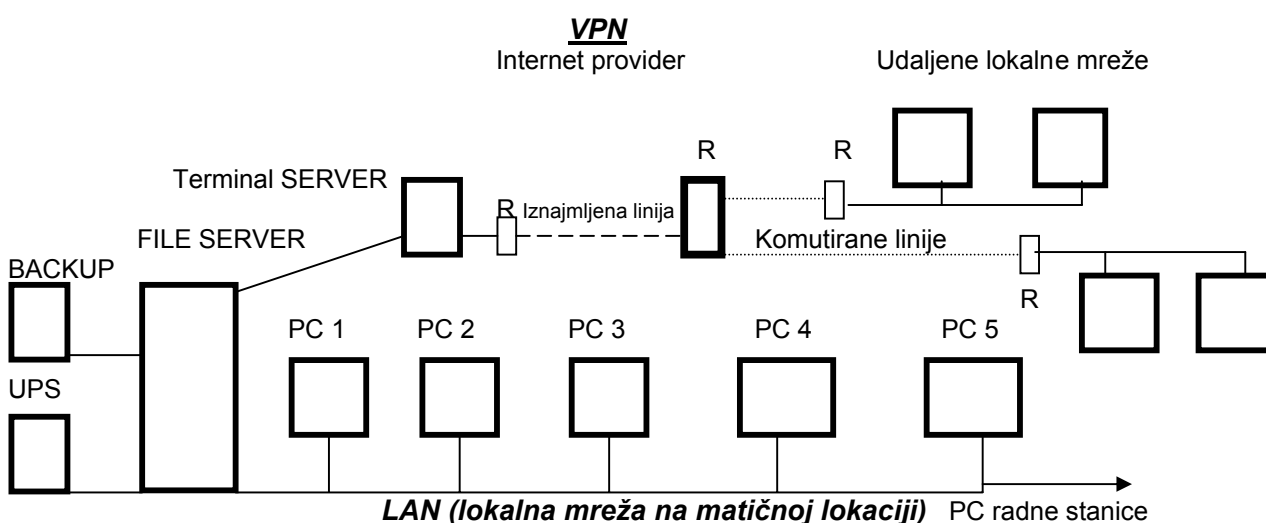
VPN
Internet provider

Udaljene lokalne mreže

R

R

Terminal SERVER

R Iznajmljena linija

FILE SERVER

Komutirane linije

BACKUP

R

PC 1

PC 2

PC 3

PC 4

PC 5

UPS

LAN (lokalna mreža na matičnoj lokaciji)

PC radne stanice